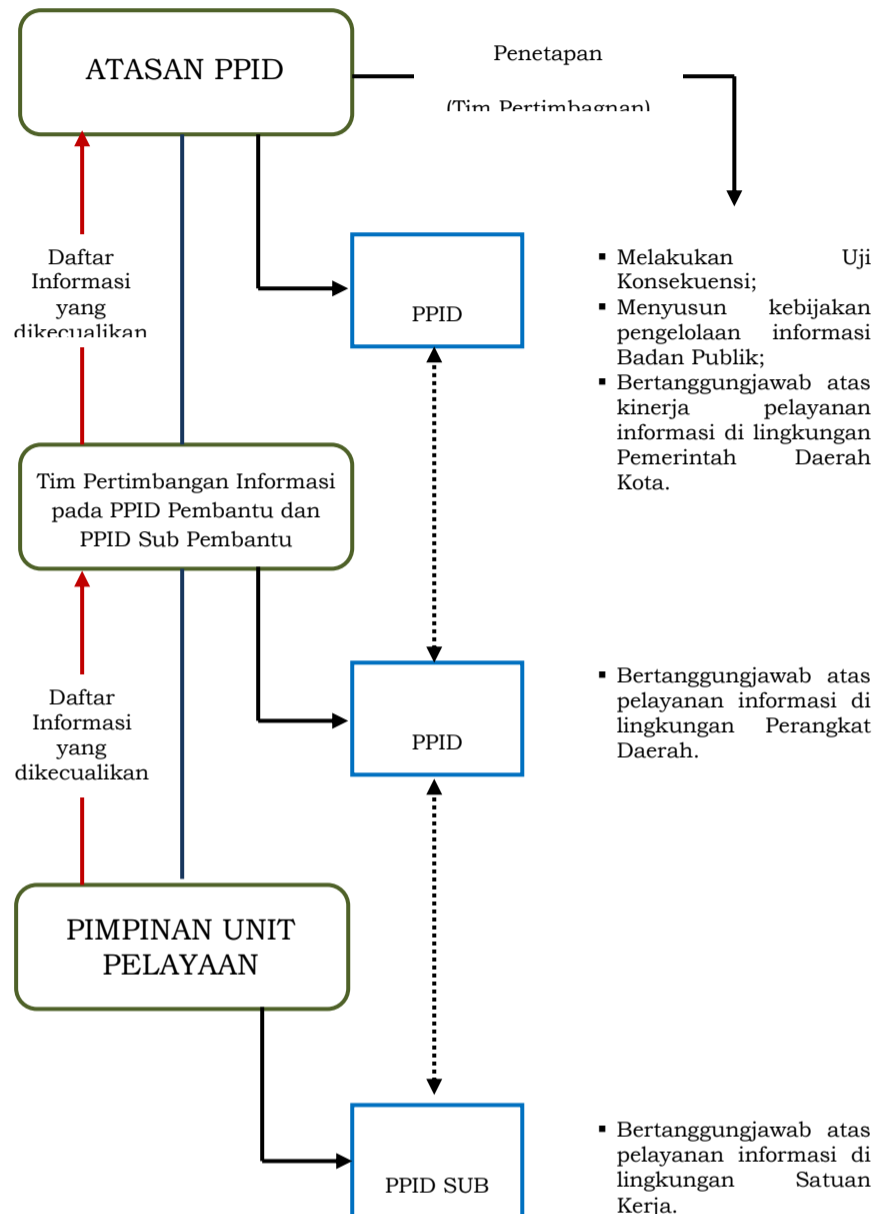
ATASAN PPID

Penetapan

(Tim Pertimbagnan)

Daftar Informasi yang dikecualikan

PPID

▪ Melakukan Uji Konsekuensi;
▪ Menyusun kebijakan pengelolaan informasi Badan Publik;
▪ Bertanggungjawab atas kinerja pelayanan informasi di lingkungan Pemerintah Daerah Kota.

Tim Pertimbangan Informasi pada PPID Pembantu dan PPID Sub Pembantu

Daftar Informasi yang dikecualikan

PPID

▪ Bertanggungjawab atas pelayanan informasi di lingkungan Perangkat Daerah.

PIMPINAN UNIT PELAYAAN

PPID SUB

▪ Bertanggungjawab atas pelayanan informasi di lingkungan Satuan Kerja.